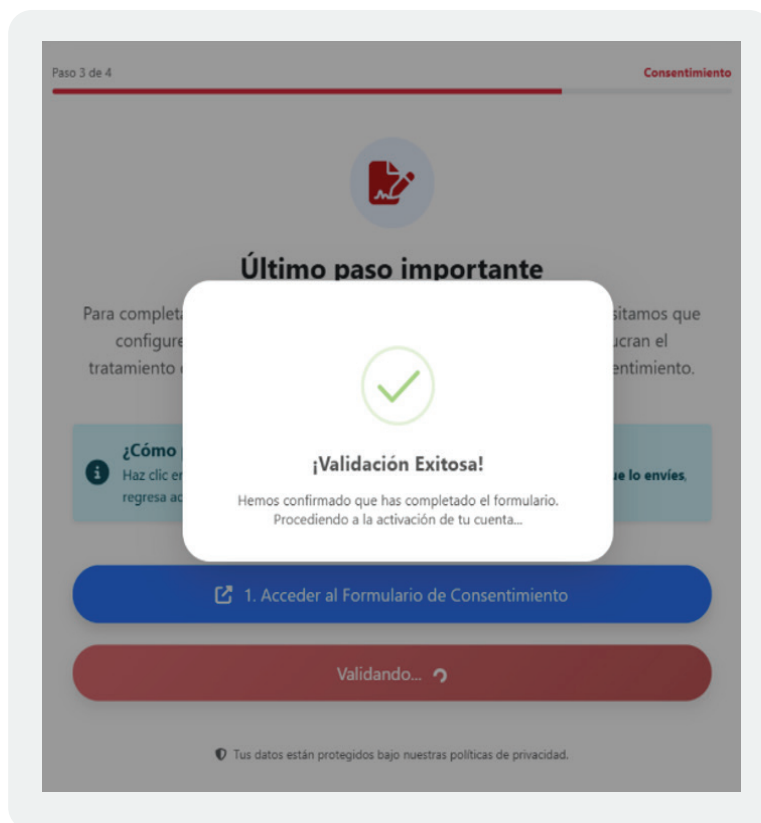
Paso 3 de 4

Consentimiento

Último paso importante

Para complet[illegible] sitamos que configure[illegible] ucran el tratamiento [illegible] entimiento.

¿Cómo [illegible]
Haz clic en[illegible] ue lo envíes, regresa ac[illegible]

¡Validación Exitosa!

Hemos confirmado que has completado el formulario. Procediendo a la activación de tu cuenta...

1. Acceder al Formulario de Consentimiento

Validando...

Tus datos están protegidos bajo nuestras políticas de privacidad.